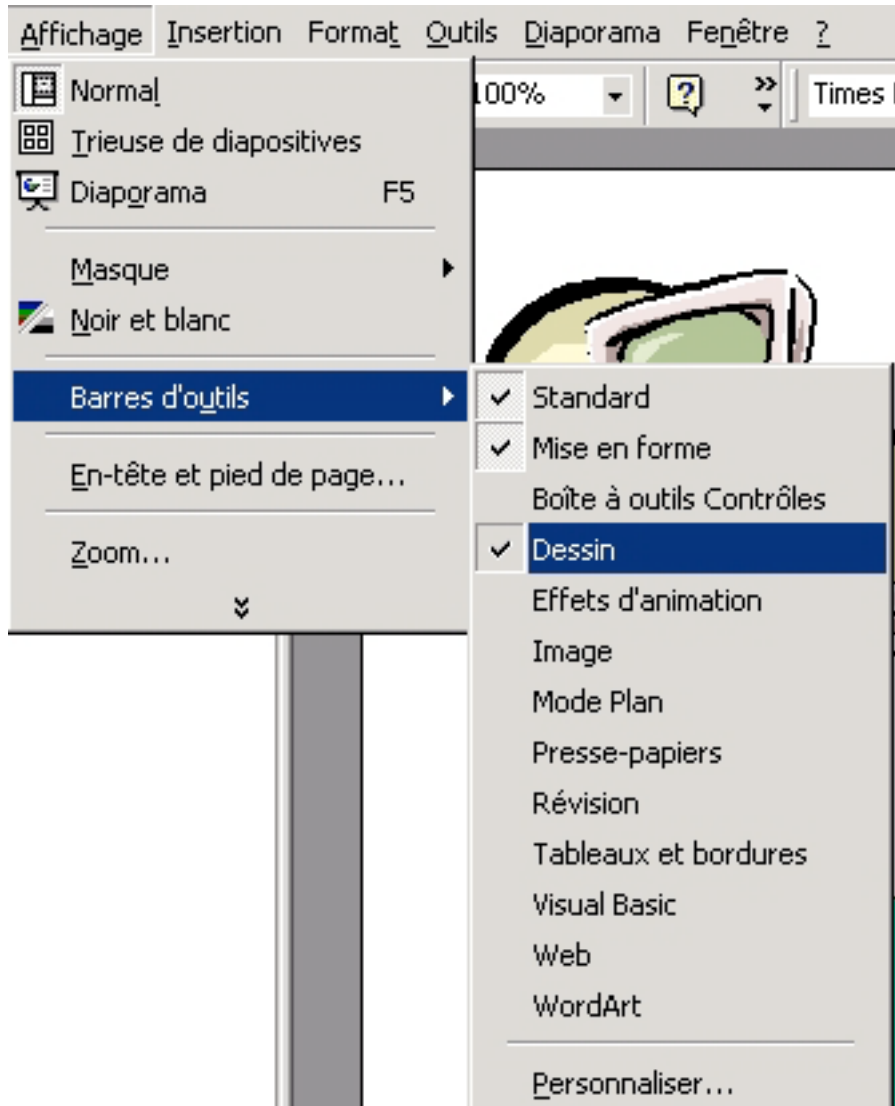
Affichage Insertion Format Outils Diaporama Fenêtre ?

Normal
Trieuse de diapositives
Diaporama F5
Masque
Noir et blanc
Barres d'outils
En-tête et pied de page...
Zoom...

100%
Times

Standard
Mise en forme
Boîte à outils Contrôles
Dessin
Effets d'animation
Image
Mode Plan
Presse-papiers
Révision
Tableaux et bordures
Visual Basic
Web
WordArt
Personnaliser...